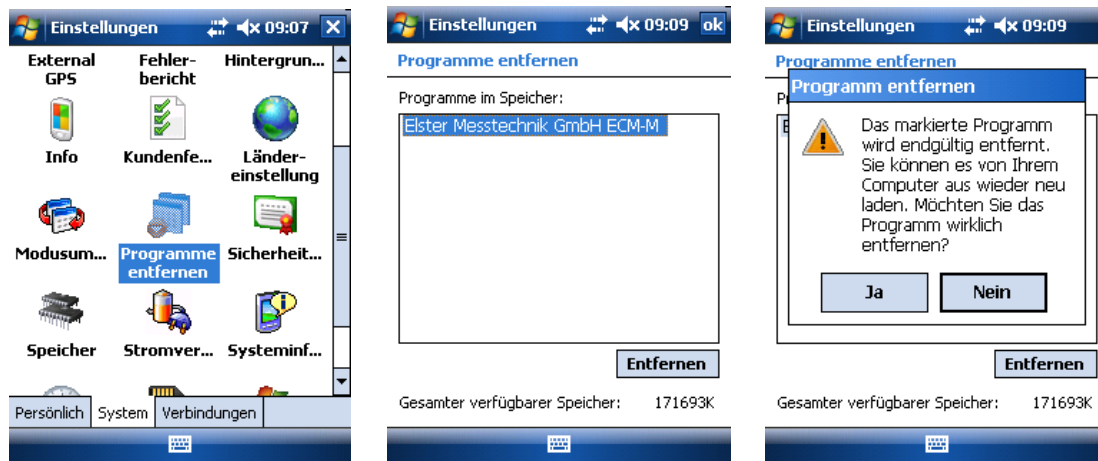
Einstellungen 09:07 ✕

External GPS
Fehlerbericht
Hintergrun...
Info
Kundenfe...
Ländereinstellung
Modusum...
Programme entfernen
Sicherheit...
Speicher
Stromver...
Systeminf...

Persönlich | System | Verbindungen

Einstellungen 09:09 ok

Programme entfernen

Programme im Speicher:

Elster Messtechnik GmbH ECM-M

Entfernen

Gesamter verfügbarer Speicher: 171693K

Einstellungen 09:09

Programme entfernen

Pr

E

Programm entfernen

Das markierte Programm wird endgültig entfernt. Sie können es von Ihrem Computer aus wieder neu laden. Möchten Sie das Programm wirklich entfernen?

Ja Nein

Entfernen

Gesamter verfügbarer Speicher: 171693K